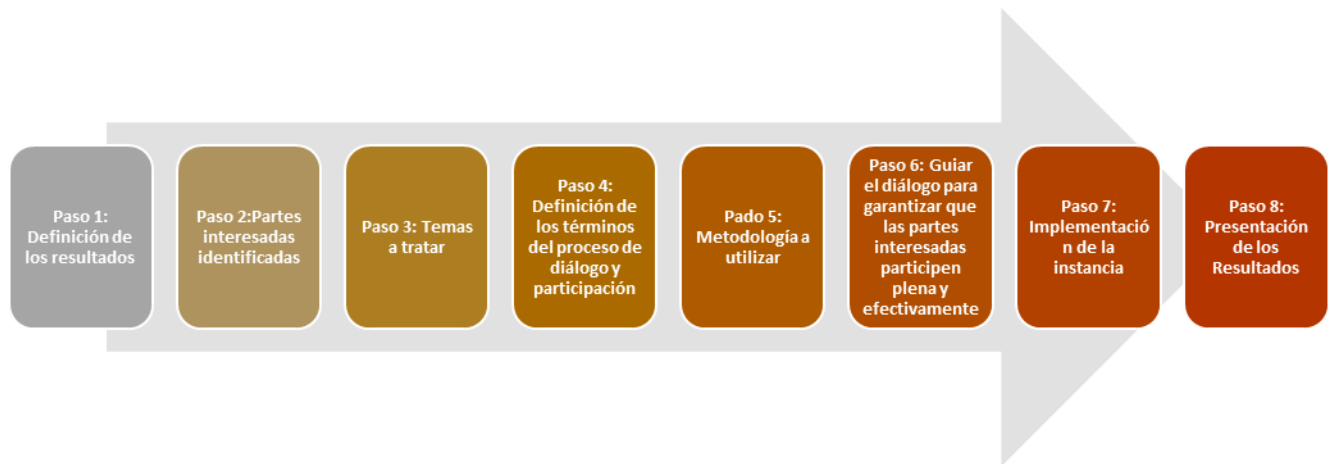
Paso 1: Definición de los resultados

Paso 2:Partes interesadas identificadas

Paso 3: Temas a tratar

Paso 4: Definición de los términos del proceso de diálogo y participación

Pado 5: Metodología a utilizar

Paso 6: Guiar el diálogo para garantizar que las partes interesadas participen plena y efectivamente

Paso 7: Implementación de la instancia

Paso 8: Presentación de los Resultados